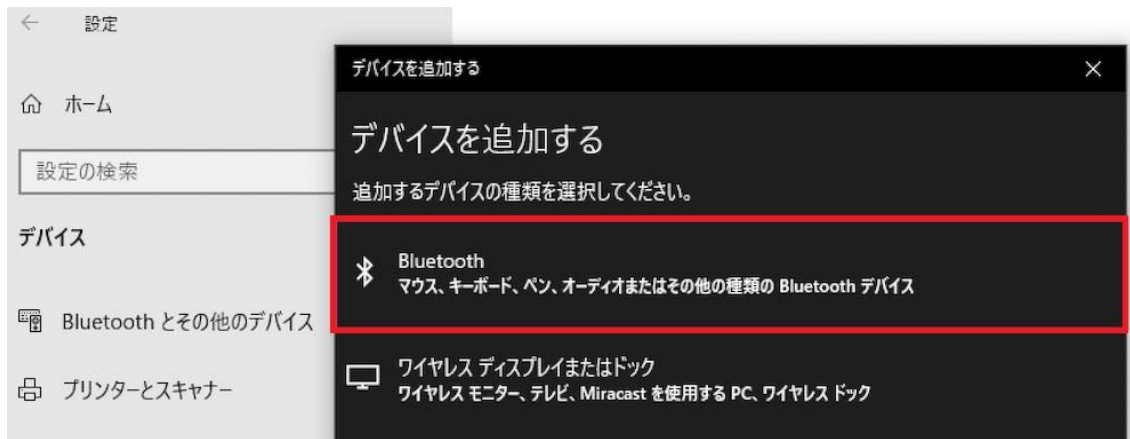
← 設定

ホーム

設定の検索

デバイス

Bluetooth とその他のデバイス

プリンターとスキャナー

デバイスを追加する ×

デバイスを追加する

追加するデバイスの種類を選択してください。

Bluetooth
マウス、キーボード、ペン、オーディオまたはその他の種類の Bluetooth デバイス

ワイヤレス ディスプレイまたはドック
ワイヤレス モニター、テレビ、Miracast を使用する PC、ワイヤレス ドック